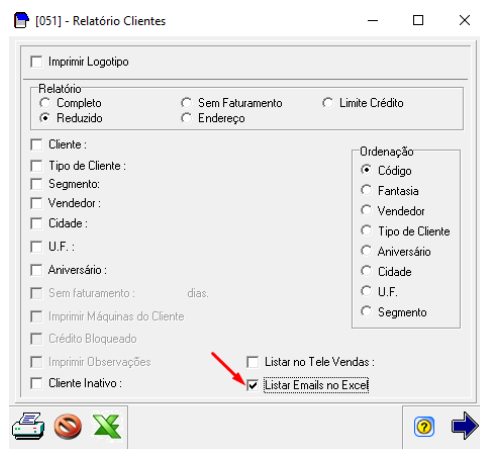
[051] - Relatório Clientes

Imprimir Logotipo

Relatório
Completo
Sem Faturamento
Limite Crédito
Reduzido
Endereço

Cliente :
Tipo de Cliente :
Segmento:
Vendedor :
Cidade :
U.F. :
Aniversário :
Sem faturamento : dias.
Imprimir Máquinas do Cliente
Crédito Bloqueado
Imprimir Observações
Cliente Inativo :

Ordenação
Código
Fantasia
Vendedor
Tipo de Cliente
Aniversário
Cidade
U.F.
Segmento

Listar no Tele Vendas :
Listar Emails no Excel